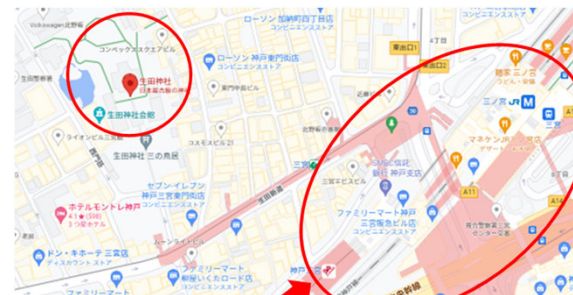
Volkswagen 北野
ローソン 加納町四丁目店
コンビニエンスストア
コンベックスエクエアビル
ローソン 神戸東門街店
コンビニエンスストア
東出口1
生田神社
日本最古級の神社
東出口2
生田神社会館
ライオンビル
コスモスビル21
生田神社 三の鳥居
西門筋
三宮
セブンイレブン
神戸三宮北口店
コンビニエンスストア
三宮ビル
ホテルモントレ神戸
4.1 ★ (598)
3つ星ホテル
ドン・キホーテ 三宮店
ディスカウントストア
ファミリーマート
神戸三宮
コンビニエンスストア
ファミリーマート神戸
三宮阪急ビル店
コンビニエンスストア
三井住友信託銀行 神戸支店
神戸
A11
A11
三ノ宮
マネケン
三宮
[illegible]